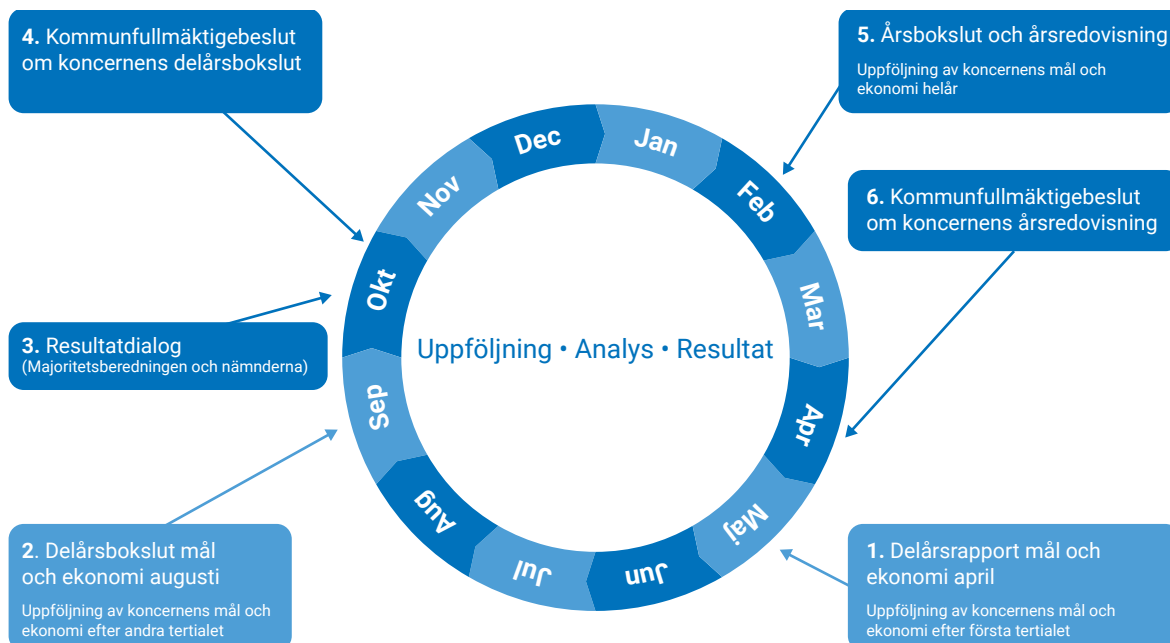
**4.** Kommunfullmäktigebeslut om koncernens delårsbokslut

**5.** Årsbokslut och årsredovisning

Uppföljning av koncernens mål och ekonomi helår

**6.** Kommunfullmäktigebeslut om koncernens årsredovisning

**3.** Resultatdialog
(Majoritetsberedningen och nämnderna)

Dec
Jan
Feb
Mar
Apr
Maj
Jun
Jul
Aug
Sep
Okt
Nov

Uppföljning • Analys • Resultat

**2**. Delårsbokslut mål och ekonomi augusti

Uppföljning av koncernens mål och ekonomi efter andra tertialet

**1.** Delårsrapport mål och ekonomi april

Uppföljning av koncernens mål och ekonomi efter första tertialet